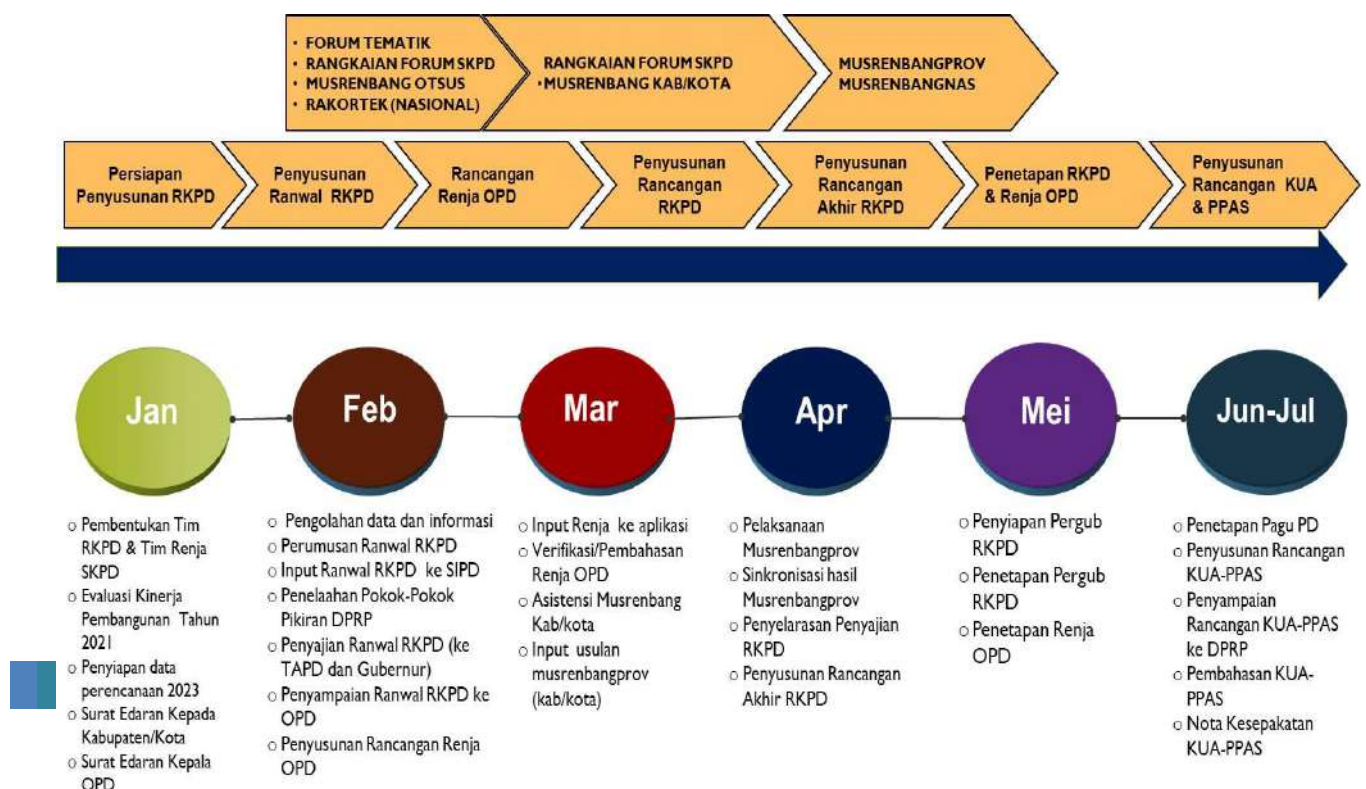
• FORUM TEMATIK
• RANGKAIAN FORUM SKPD
• MUSRENBANG OTSUS
• RAKORTEK (NASIONAL)

RANGKAIAN FORUM SKPD
•MUSRENBANG KAB/KOTA

MUSRENBANGPROV
MUSRENBANGNAS

Persiapan Penyusunan RKPD

Penyusunan Ranwal RKPD

Rancangan Renja OPD

Penyusunan Rancangan RKPD

Penyusunan Rancangan Akhir RKPD

Penetapan RKPD & Renja OPD

Penyusunan Rancangan KUA & PPAS

Jan

Feb

Mar

Apr

Mei

Jun-Jul

o Pembentukan Tim RKPD & Tim Renja SKPD
o Evaluasi Kinerja Pembangunan Tahun 2021
o Penyiapan data perencanaan 2023
o Surat Edaran Kepada Kabupaten/Kota
o Surat Edaran Kepala OPD

o Pengolahan data dan informasi
o Perumusan Ranwal RKPD
o Input Ranwal RKPD ke SIPD
o Penelaahan Pokok-Pokok Pikiran DPRP
o Penyajian Ranwal RKPD (ke TAPD dan Gubernur)
o Penyampaian Ranwal RKPD ke OPD
o Penyusunan Rancangan Renja OPD

o Input Renja ke aplikasi
o Verifikasi/Pembahasan Renja OPD
o Asistensi Musrenbang Kab/kota
o Input usulan musrenbangprov (kab/kota)

o Pelaksanaan Musrenbangprov
o Sinkronisasi hasil Musrenbangprov
o Penyelarasan Penyajian RKPD
o Penyusunan Rancangan Akhir RKPD

o Penyiapan Pergub RKPD
o Penetapan Pergub RKPD
o Penetapan Renja OPD

o Penetapan Pagu PD
o Penyusunan Rancangan KUA-PPAS
o Penyampaian Rancangan KUA-PPAS ke DPRP
o Pembahasan KUA-PPAS
o Nota Kesepakatan KUA-PPAS